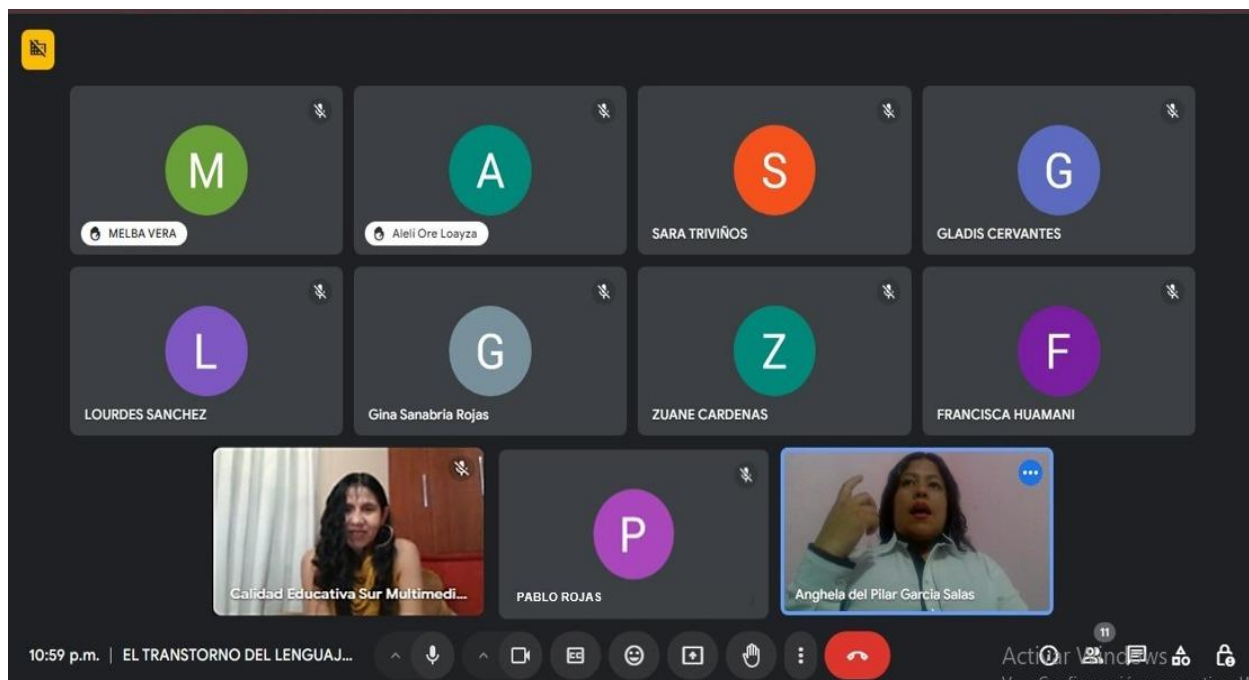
M
MELBA VERA

A
Aleli Ore Loayza

S
SARA TRIVIÑOS

G
GLADIS CERVANTES

L
LOURDES SANCHEZ

G
Gina Sanabria Rojas

Z
ZUANE CARDENAS

F
FRANCISCA HUAMANI

Calidad Educativa Sur Multimedi...

P
PABLO ROJAS

Anghela del Pilar Garcia Salas

10:59 p.m. | EL TRANSTORNO DEL LENGUAJ...

11

Activar Windows